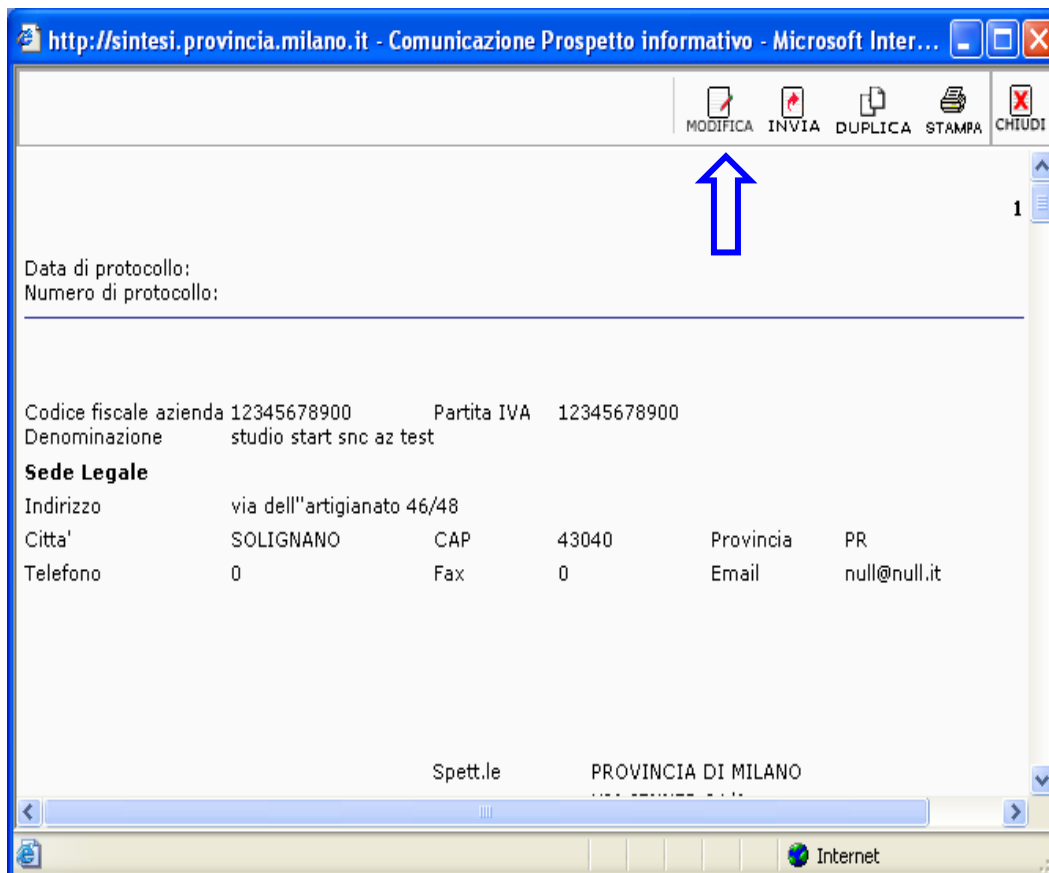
http://sintesi.provincia.milano.it - Comunicazione Prospetto informativo - Microsoft Inter...

MODIFICA INVIA DUPLICA STAMPA CHIUDI

1

Data di protocollo:
Numero di protocollo:

Codice fiscale azienda 12345678900 Partita IVA 12345678900
Denominazione studio start snc az test

**Sede Legale**

| | | | | | |
|---|---|---|---|---|---|
| Indirizzo | via dell''artigianato 46/48 | | | | |
| Citta' | SOLIGNANO | CAP | 43040 | Provincia | PR |
| Telefono | 0 | Fax | 0 | Email | null@null.it |

Spett.le PROVINCIA DI MILANO
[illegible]

Internet